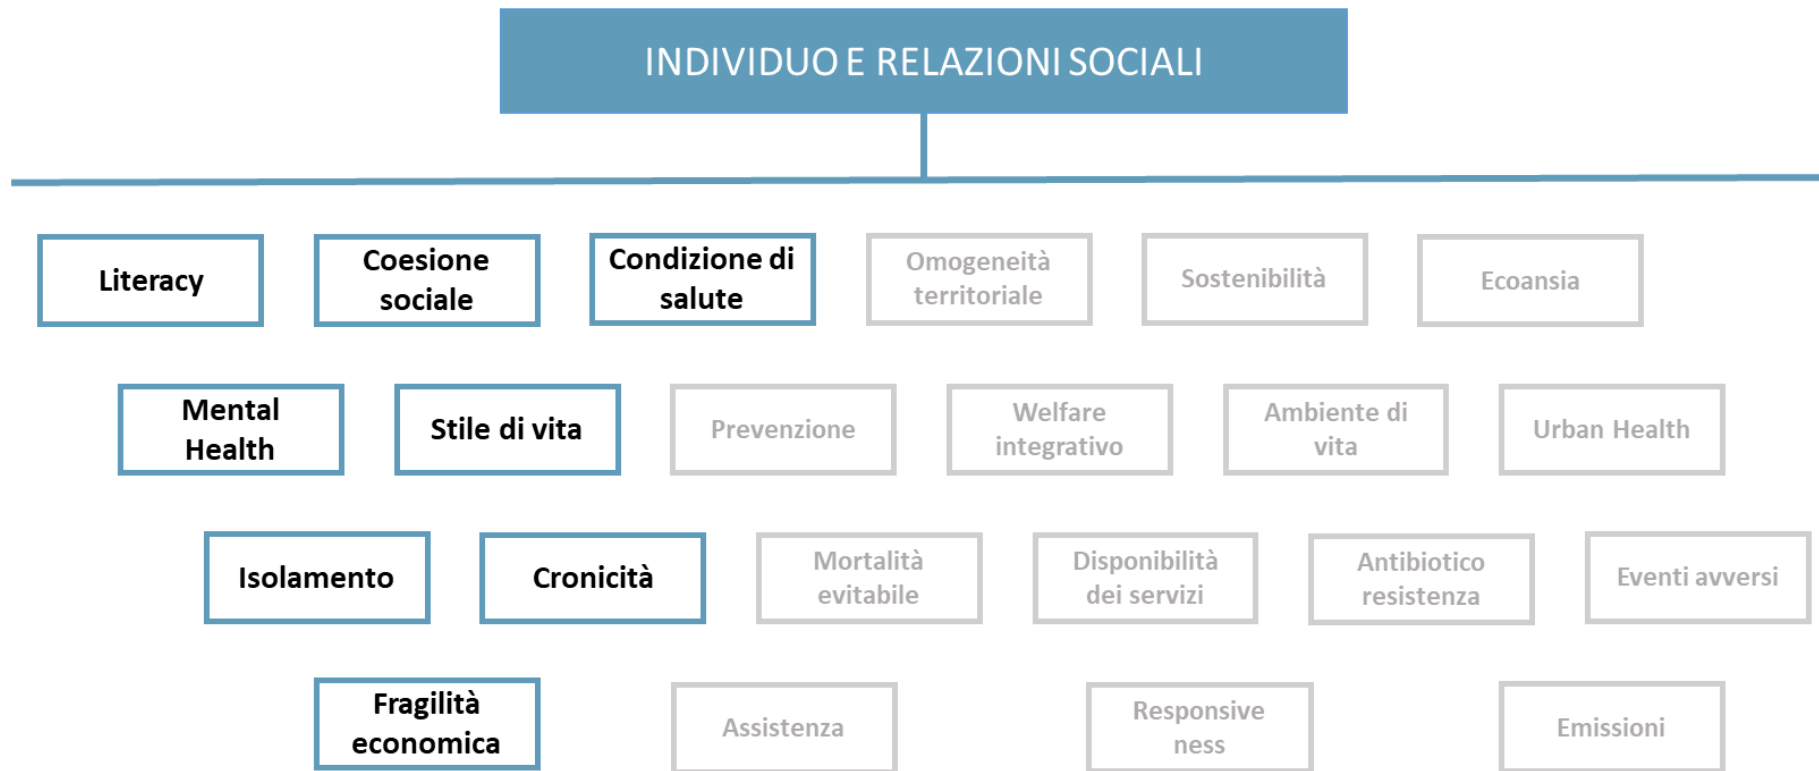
INDIVIDUO E RELAZIONI SOCIALI

Literacy

Coesione sociale

Condizione di salute

Omogeneità territoriale

Sostenibilità

Ecoansia

Mental Health

Stile di vita

Prevenzione

Welfare integrativo

Ambiente di vita

Urban Health

Isolamento

Cronicità

Mortalità evitabile

Disponibilità dei servizi

Antibiotico resistenza

Eventi avversi

Fragilità economica

Assistenza

Responsive ness

Emissioni